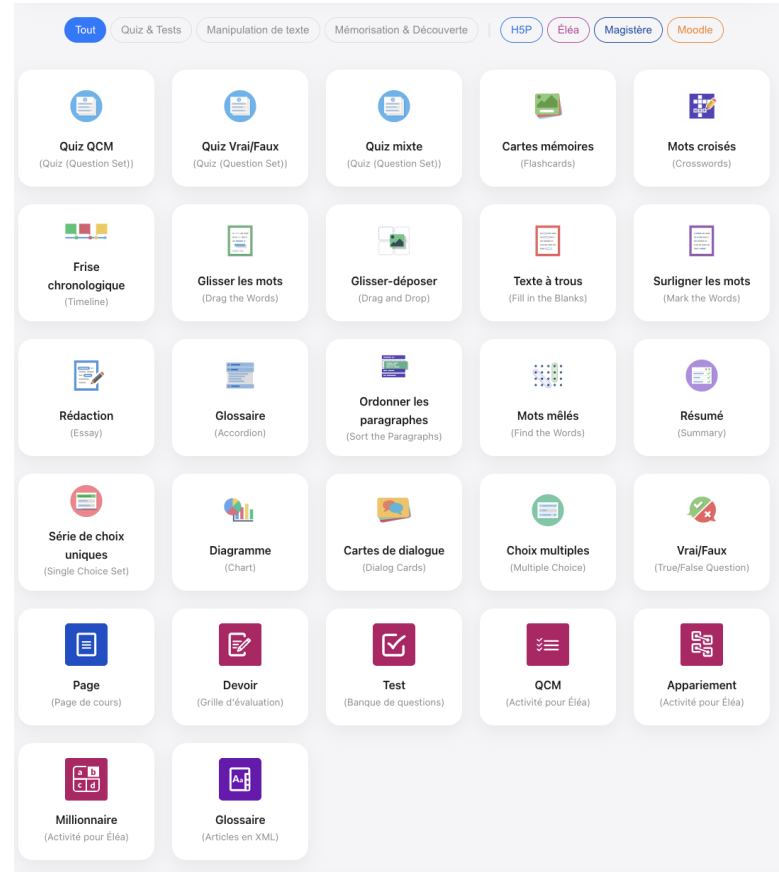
Tout Quiz & Tests Manipulation de texte Mémorisation & Découverte H5P Éléa Magistère Moodle

Quiz QCM
(Quiz (Question Set))

Quiz Vrai/Faux
(Quiz (Question Set))

Quiz mixte
(Quiz (Question Set))

Cartes mémoires
(Flashcards)

Mots croisés
(Crosswords)

Frise chronologique
(Timeline)

Glisser les mots
(Drag the Words)

Glisser-déposer
(Drag and Drop)

Texte à trous
(Fill in the Blanks)

Surligner les mots
(Mark the Words)

Rédaction
(Essay)

Glossaire
(Accordion)

Ordonner les paragraphes
(Sort the Paragraphs)

Mots mêlés
(Find the Words)

Résumé
(Summary)

Série de choix uniques
(Single Choice Set)

Diagramme
(Chart)

Cartes de dialogue
(Dialog Cards)

Choix multiples
(Multiple Choice)

Vrai/Faux
(True/False Question)

Page
(Page de cours)

Devoir
(Grille d'évaluation)

Test
(Banque de questions)

QCM
(Activité pour Éléa)

Appariement
(Activité pour Éléa)

a b c d
Millionnaire
(Activité pour Éléa)

Aa
Glossaire
(Articles en XML)